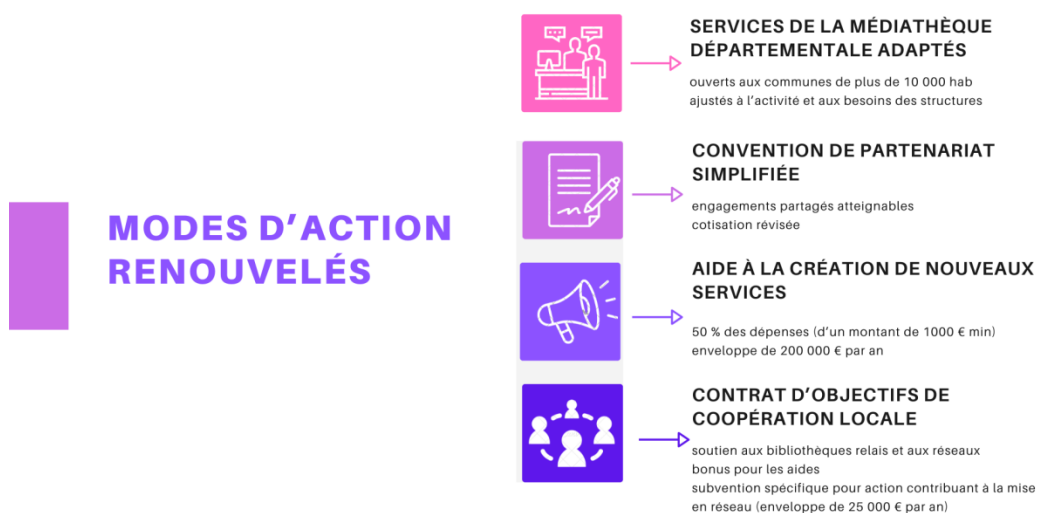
MODES D'ACTION RENOUVELÉS

SERVICES DE LA MÉDIATHÈQUE DÉPARTEMENTALE ADAPTÉS

ouverts aux communes de plus de 10 000 hab
ajustés à l'activité et aux besoins des structures

CONVENTION DE PARTENARIAT SIMPLIFIÉE

engagements partagés atteignables
cotisation révisée

AIDE À LA CRÉATION DE NOUVEAUX SERVICES

50 % des dépenses (d'un montant de 1000 € min)
enveloppe de 200 000 € par an

CONTRAT D'OBJECTIFS DE COOPÉRATION LOCALE

soutien aux bibliothèques relais et aux réseaux
bonus pour les aides
subvention spécifique pour action contribuant à la mise en réseau (enveloppe de 25 000 € par an)